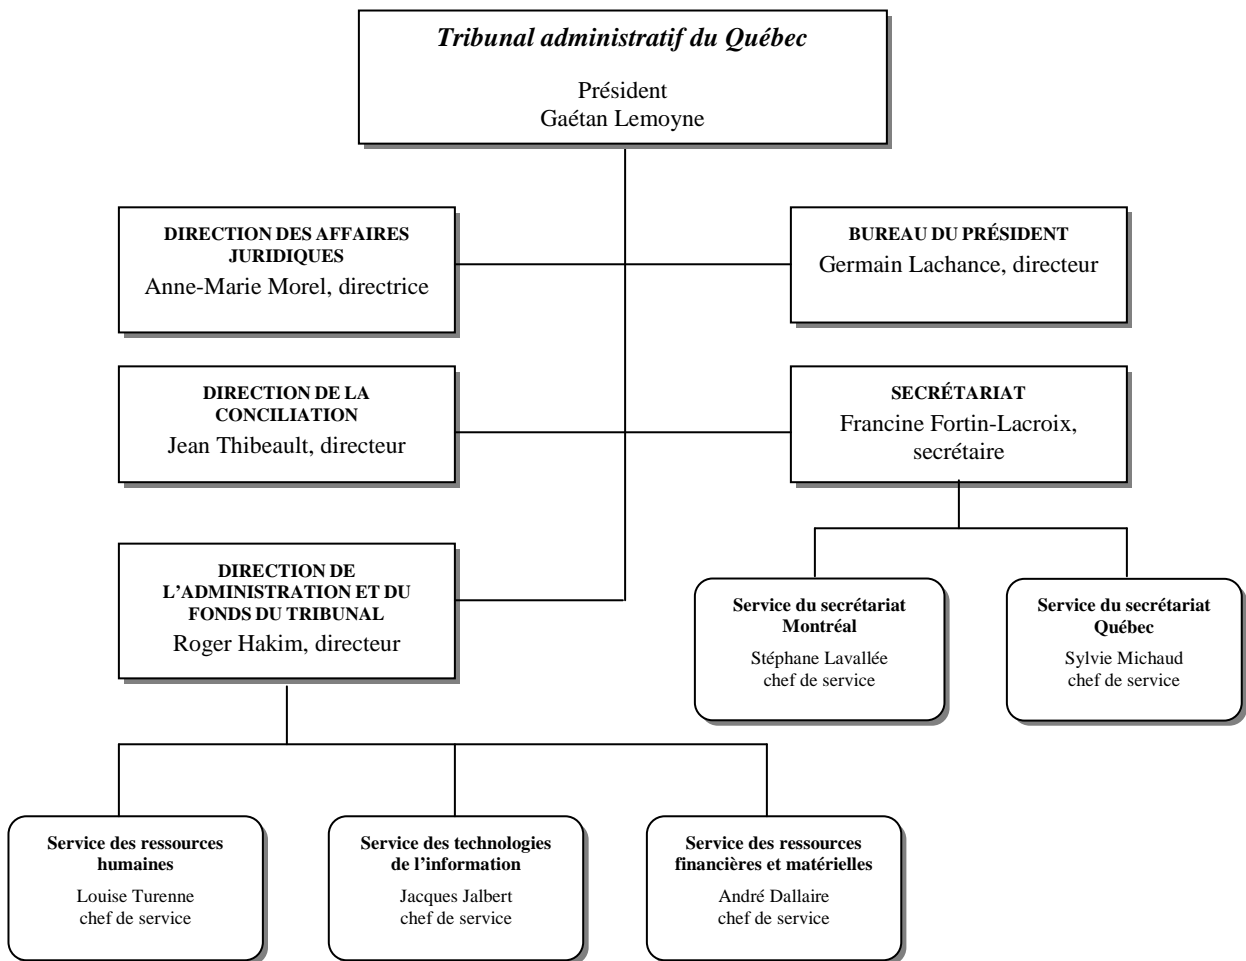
Tribunal administratif du Québec

Président
Gaétan Lemoyne

DIRECTION DES AFFAIRES JURIDIQUES
Anne-Marie Morel, directrice

BUREAU DU PRÉSIDENT
Germain Lachance, directeur

DIRECTION DE LA CONCILIATION
Jean Thibeault, directeur

SECRÉTARIAT
Francine Fortin-Lacroix, secrétaire

DIRECTION DE L'ADMINISTRATION ET DU FONDS DU TRIBUNAL
Roger Hakim, directeur

Service du secrétariat Montréal
Stéphane Lavallée
chef de service

Service du secrétariat Québec
Sylvie Michaud
chef de service

Service des ressources humaines
Louise Turenne
chef de service

Service des technologies de l'information
Jacques Jalbert
chef de service

Service des ressources financières et matérielles
André Dallaire
chef de service